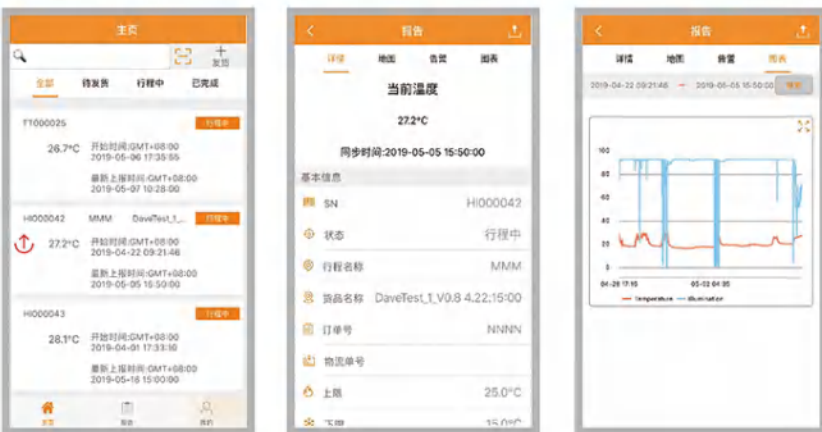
主页

发货

全部 待发货 行程中 已完成

TT000025 行程中

26.7°C 开始时间:GMT+08:00 2019-05-06 17:35:55

最新上报时间:GMT+08:00 2019-05-07 10:28:00

HI000042 MMM DaveTest_1_... 行程中

27.2°C 开始时间:GMT+08:00 2019-04-22 09:21:46

最新上报时间:GMT+08:00 2019-05-05 15:50:00

HI000043 行程中

28.1°C 开始时间:GMT+08:00 2019-04-01 17:33:30

最新上报时间:GMT+08:00 2019-05-16 15:00:00

主页 报告 我的

报告

详情 地图 告警 图表

当前温度

27.2°C

同步时间:2019-05-05 15:50:00

基本信息

SN HI000042

状态 行程中

行程名称 MMM

货品名称 DaveTest_1_V0.8 4.22;15:00

订单号 NNNN

物流单号

上限 25.0°C

下限 15.0°C

报告

详情 地图 告警 图表

2019-04-22 09:21:46 - 2019-05-05 15:50:00 搜索

100
80
60
40
20
0

04-28 17:16 05-02 04:35

Temperature Illumination